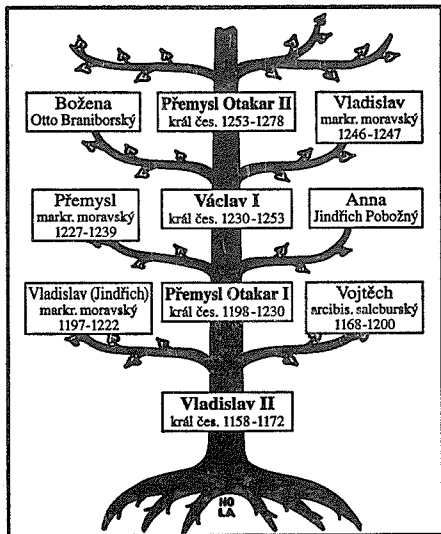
Božena
Otto Braniborský

Přemysl Otakar II
král čes. 1253-1278

Vladislav
markr. moravský
1246-1247

Přemysl
markr. moravský
1227-1239

Václav I
král čes. 1230-1253

Anna
Jindřich Pobožný

Vladislav (Jindřich)
markr. moravský
1197-1222

Přemysl Otakar I
král čes. 1198-1230

Vojtěch
arcibis. salcburský
1168-1200

Vladislav II
král čes. 1158-1172

HO
LA